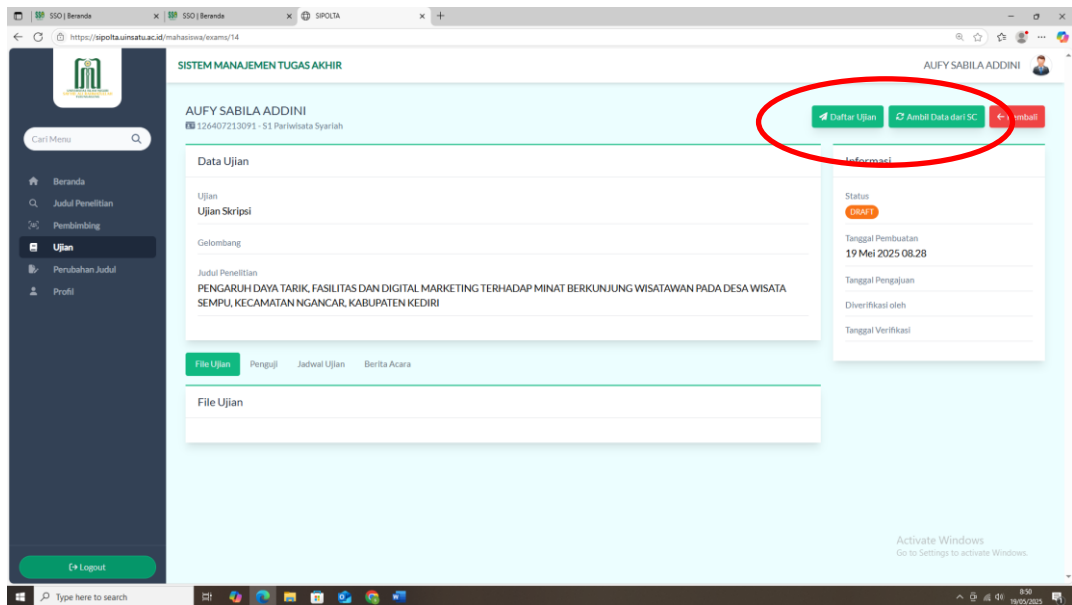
SSO | Beranda
SSO | Beranda
SIPOLTA
https://sipolta.uinsatu.ac.id/mahasiswa/exams/14

SISTEM MANAJEMEN TUGAS AKHIR
AUFY SABILA ADDINI

Cari Menu
Beranda
Judul Penelitian
Pembimbing
Ujian
Perubahan Judul
Profil

AUFY SABILA ADDINI
126407213091 - S1 Pariwisata Syariah

Daftar Ujian
Ambil Data dari SC
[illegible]mbali

Data Ujian

Ujian
Ujian Skripsi

Gelombang

Judul Penelitian
PENGARUH DAYA TARIK, FASILITAS DAN DIGITAL MARKETING TERHADAP MINAT BERKUNJUNG WISATAWAN PADA DESA WISATA SEMPU, KECAMATAN NGANCAR, KABUPATEN KEDIRI

Informasi

Status
DRAFT

Tanggal Pembuatan
19 Mei 2025 08.28

Tanggal Pengajuan

Diverifikasi oleh

Tanggal Verifikasi

File Ujian
Penguji
Jadwal Ujian
Berita Acara

File Ujian

Logout

Activate Windows
Go to Settings to activate Windows.

Type here to search
8:50
19/05/2025